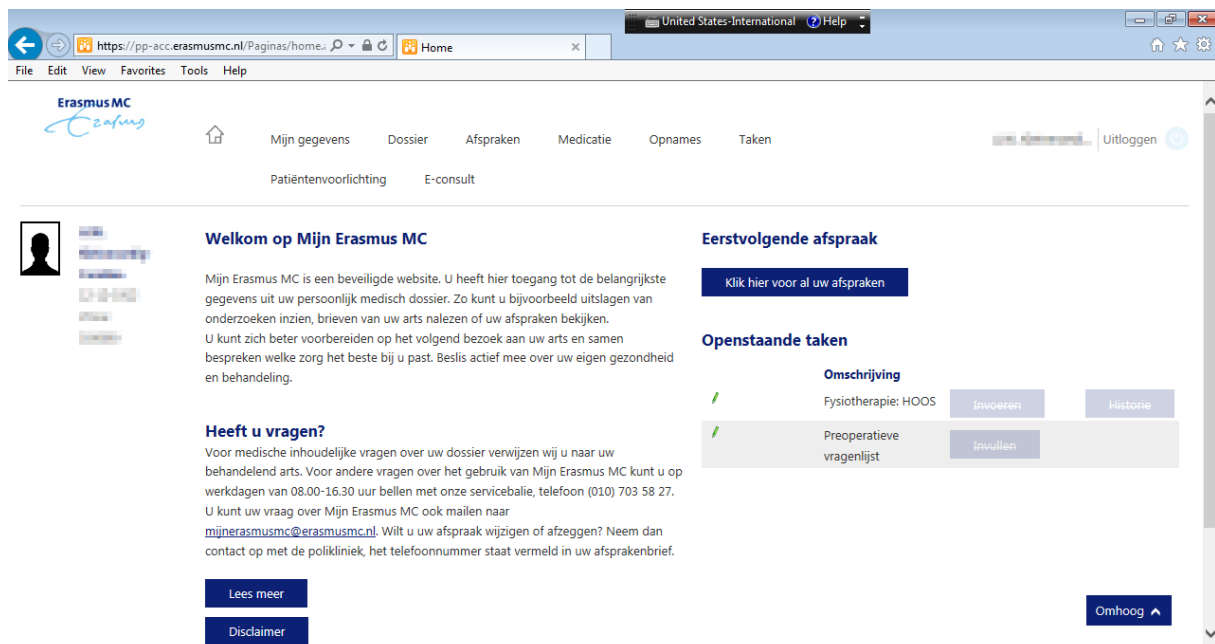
United States-International Help

https://pp-acc.erasmusmc.nl/Paginas/home.

Home

File Edit View Favorites Tools Help

Erasmus MC
Erasmus

Mijn gegevens Dossier Afspraken Medicatie Opnames Taken

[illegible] Uitloggen

Patiëntenvoorlichting E-consult

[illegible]
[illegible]
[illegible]
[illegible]
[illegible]
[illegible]

Welkom op Mijn Erasmus MC

Mijn Erasmus MC is een beveiligde website. U heeft hier toegang tot de belangrijkste gegevens uit uw persoonlijk medisch dossier. Zo kunt u bijvoorbeeld uitslagen van onderzoeken inzien, brieven van uw arts nalezen of uw afspraken bekijken.
U kunt zich beter voorbereiden op het volgend bezoek aan uw arts en samen bespreken welke zorg het beste bij u past. Beslis actief mee over uw eigen gezondheid en behandeling.

Heeft u vragen?

Voor medische inhoudelijke vragen over uw dossier verwijzen wij u naar uw behandelend arts. Voor andere vragen over het gebruik van Mijn Erasmus MC kunt u op werkdagen van 08.00-16.30 uur bellen met onze servicebalie, telefoon (010) 703 58 27. U kunt uw vraag over Mijn Erasmus MC ook mailen naar mijnerasmusmc@erasmusmc.nl. Wilt u uw afspraak wijzigen of afzeggen? Neem dan contact op met de polikliniek, het telefoonnummer staat vermeld in uw afsprakenbrief.

Lees meer

Disclaimer

Eerstvolgende afspraak

Klik hier voor al uw afspraken

Openstaande taken

| | Omschrijving | | |
|---|---|---|---|
| | Fysiotherapie: HOOS | Invoeren | Historie |
| | Preoperatieve vragenlijst | Invullen | |

Omhoog